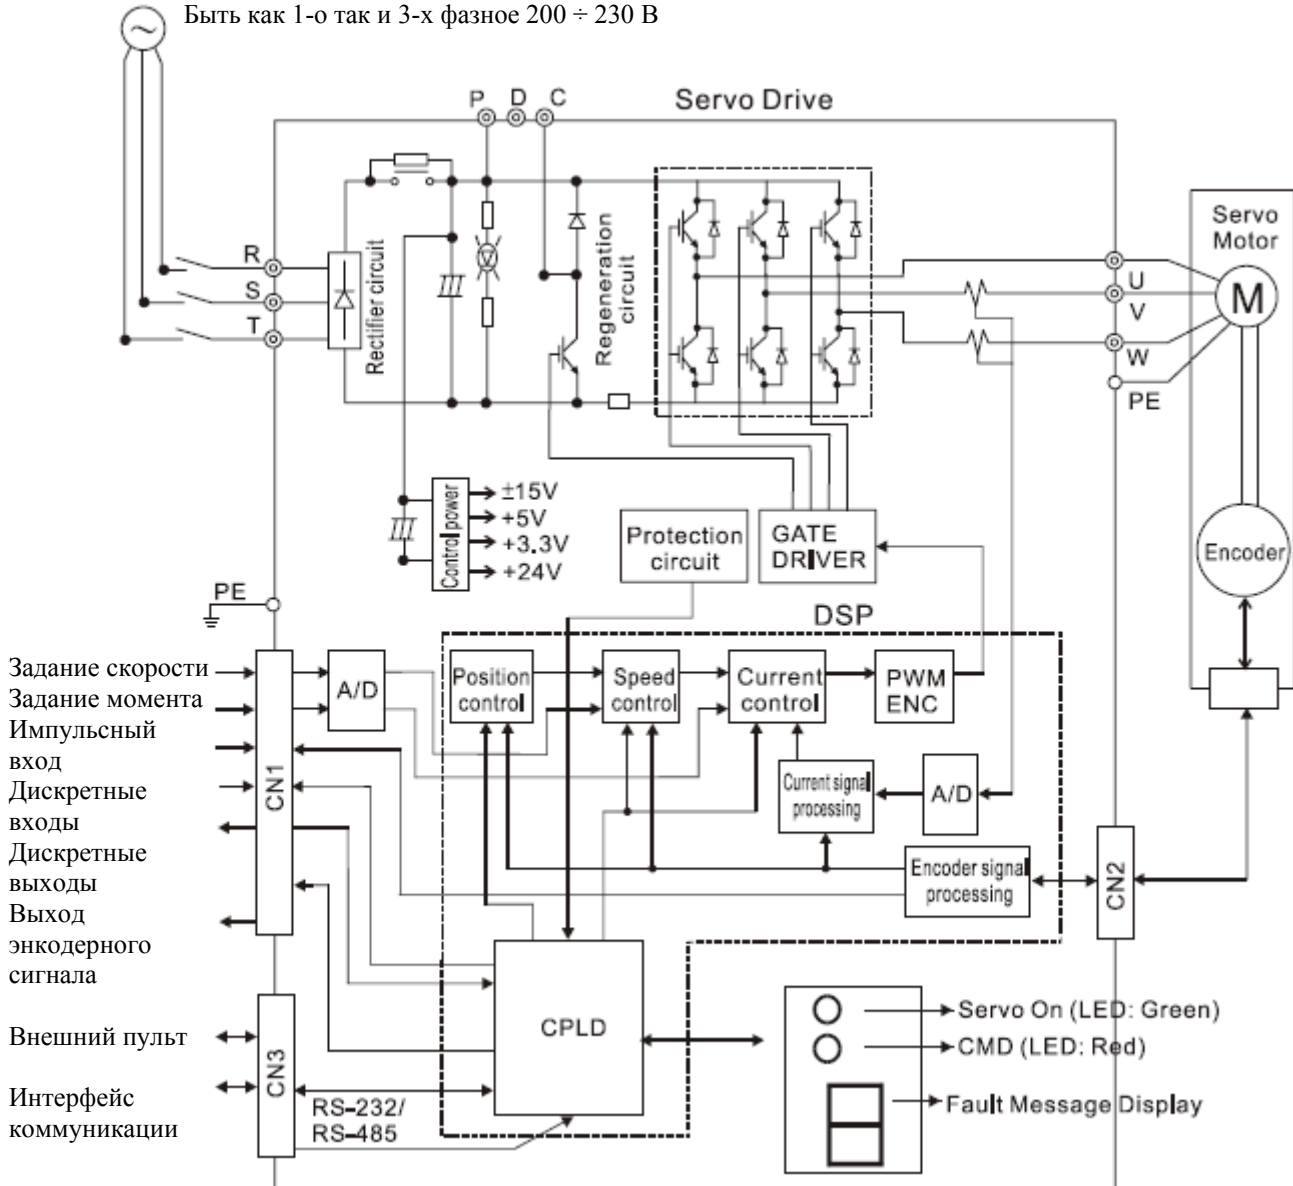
Быть как 1-о так и 3-х фазное 200 ÷ 230 В

P D C

Servo Drive

R
S
T

Rectifier circuit

Regeneration circuit

Servo Motor

M

U
V
W
PE

±15V
+5V
+3.3V
+24V

Control power

Protection circuit

GATE DRIVER

Encoder

PE

DSP

Задание скорости
Задание момента
Импульсный вход
Дискретные входы
Дискретные выходы
Выход энкодерного сигнала

CN1

A/D

Position control

Speed control

Current control

PWM ENC

Current signal processing

A/D

Encoder signal processing

CN2

CPLD

Внешний пульт

Интерфейс коммуникации

CN3

RS-232/ RS-485

Servo On (LED: Green)
CMD (LED: Red)
Fault Message Display